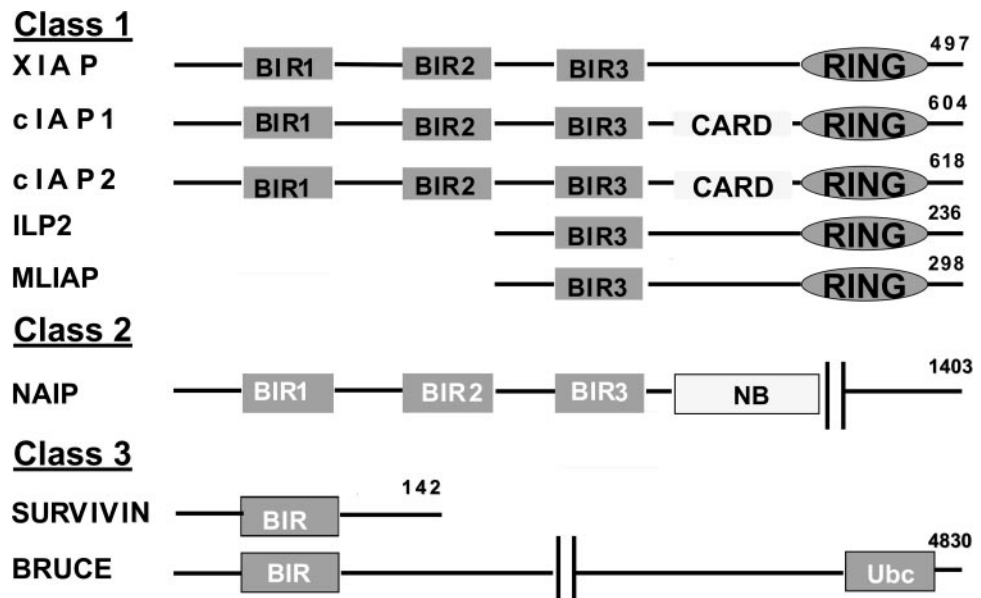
Class 1

XIAP BIR1 BIR2 BIR3 RING 497

cIAP1 BIR1 BIR2 BIR3 CARD RING 604

cIAP2 BIR1 BIR2 BIR3 CARD RING 618

ILP2 BIR3 RING 236

MLIAP BIR3 RING 298

Class 2

NAIP BIR1 BIR2 BIR3 NB 1403

Class 3

SURVIVIN BIR 142

BRUCE BIR Ubc 4830